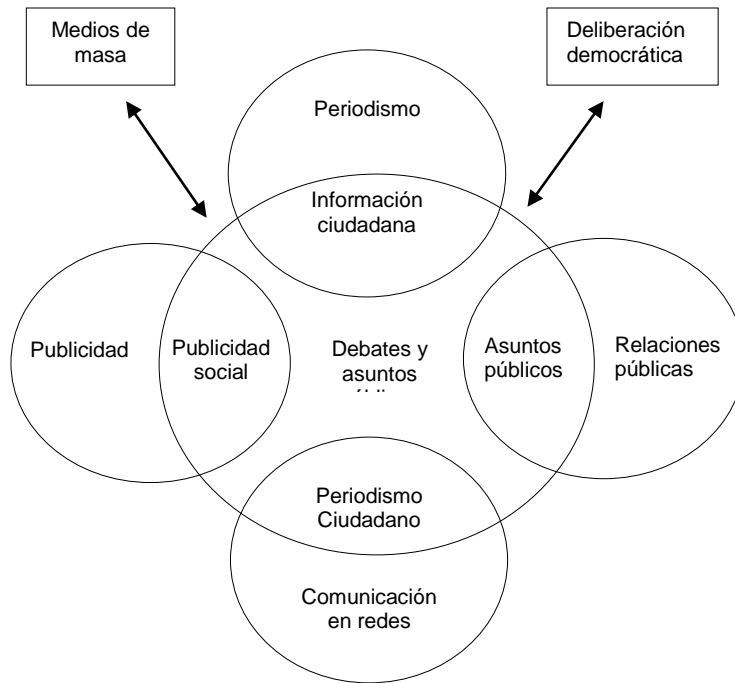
Medios de masa

Deliberación democrática

Periodismo

Información ciudadana

Publicidad

Publicidad social

Debates y asuntos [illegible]

Asuntos públicos

Relaciones públicas

Periodismo Ciudadano

Comunicación en redes